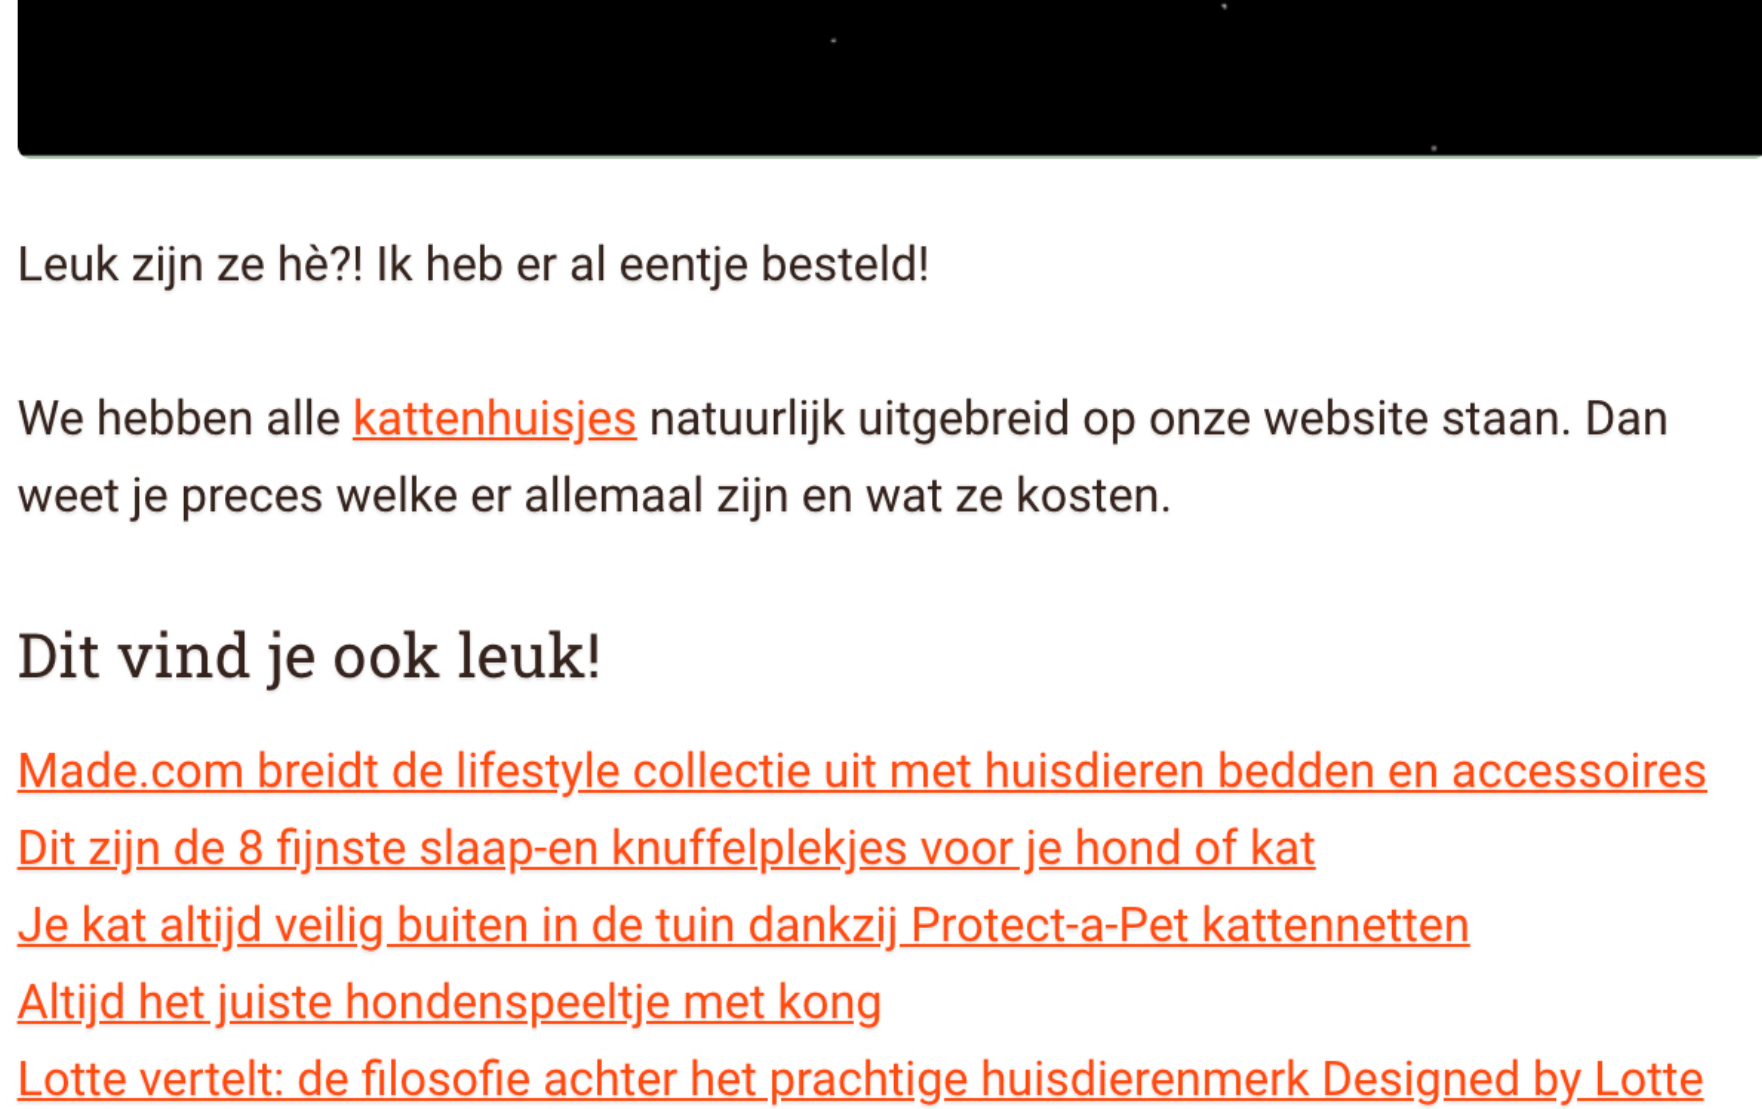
Leuk zijn ze hè?! Ik heb er al eentje besteld!

We hebben alle kattenhuisjes natuurlijk uitgebreid op onze website staan. Dan weet je preces welke er allemaal zijn en wat ze kosten.

Dit vind je ook leuk!

Made.com breidt de lifestyle collectie uit met huisdieren bedden en accessoires
Dit zijn de 8 fijnste slaap-en knuffelplekjes voor je hond of kat
Je kat altijd veilig buiten in de tuin dankzij Protect-a-Pet kattennetten
Altijd het juiste hondenspeeltje met kong
Lotte vertelt: de filosofie achter het prachtige huisdierenmerk Designed by Lotte